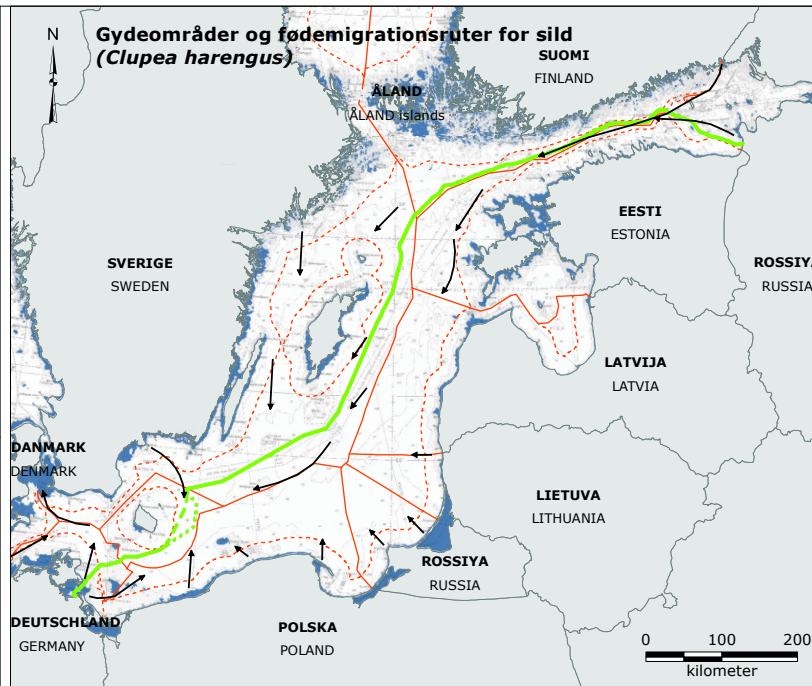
N

Gydeområder og fødemigrationsruter for sild
(Clupea harengus)

SUOMI
FINLAND

ÅLAND
ÅLAND islands

EESTI
ESTONIA

SVERIGE
SWEDEN

ROSSIYA
RUSSIA

LATVIJA
LATVIA

DANMARK
DENMARK

LIETUVA
LITHUANIA

ROSSIYA
RUSSIA

DEUTSCHLAND
GERMANY

POLSKA
POLAND

0 100 200
kilometer